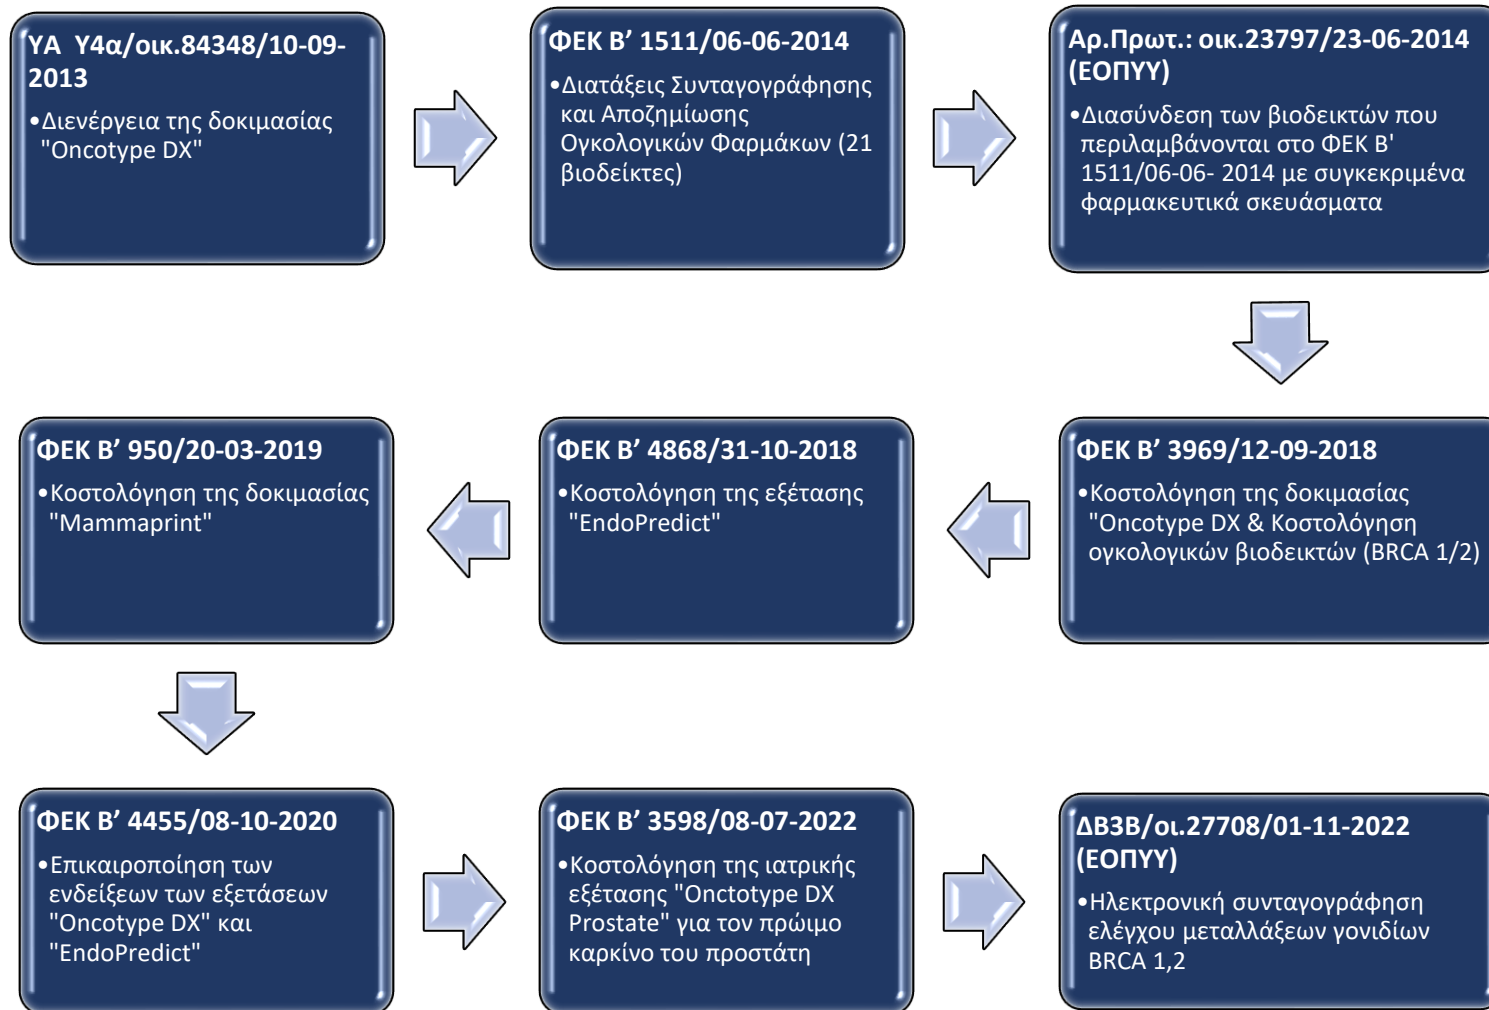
ΥΑ Υ4α/οικ.84348/10-09-2013

•Διενέργεια της δοκιμασίας "Oncotype DX"

ΦΕΚ Β’ 1511/06-06-2014

•Διατάξεις Συνταγογράφησης και Αποζημίωσης Ογκολογικών Φαρμάκων (21 βιοδείκτες)

Αρ.Πρωτ.: οικ.23797/23-06-2014 (ΕΟΠΥΥ)

•Διασύνδεση των βιοδεικτών που περιλαμβάνονται στο ΦΕΚ Β' 1511/06-06- 2014 με συγκεκριμένα φαρμακευτικά σκευάσματα

ΦΕΚ Β’ 3969/12-09-2018

•Κοστολόγηση της δοκιμασίας "Oncotype DX & Κοστολόγηση ογκολογικών βιοδεικτών (BRCA 1/2)

ΦΕΚ Β’ 4868/31-10-2018

•Κοστολόγηση της εξέτασης "EndoPredict"

ΦΕΚ Β’ 950/20-03-2019

•Κοστολόγηση της δοκιμασίας "Mammaprint"

ΦΕΚ Β’ 4455/08-10-2020

•Επικαιροποίηση των ενδείξεων των εξετάσεων "Oncotype DX" και "EndoPredict"

ΦΕΚ Β’ 3598/08-07-2022

•Κοστολόγηση της ιατρικής εξέτασης "Onctotype DX Prostate" για τον πρώιμο καρκίνο του προστάτη

ΔΒ3Β/οι.27708/01-11-2022 (ΕΟΠΥΥ)

•Ηλεκτρονική συνταγογράφηση ελέγχου μεταλλάξεων γονιδίων BRCA 1,2